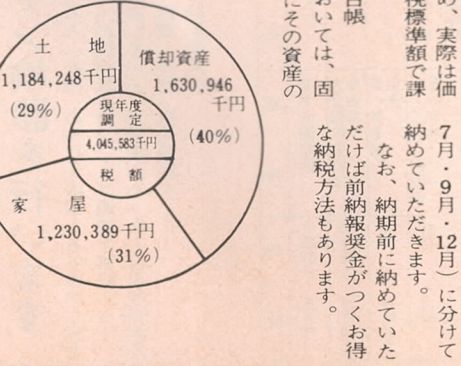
土　地
1,184,248千円
(29%)

償却資産
1,630,946
千円
(40%)

現年度
調定
4,045,583千円
税　額

家　屋
1,230,389千円
(31%)

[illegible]め、実際は価
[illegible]税標準額で課
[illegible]台帳
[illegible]おいては、固
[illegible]にその資産の

7月・9月・12月)に分けて納めていただきます。
なお、納期前に納めていただけば前納報奨金がつくお得な納税方法もあります。